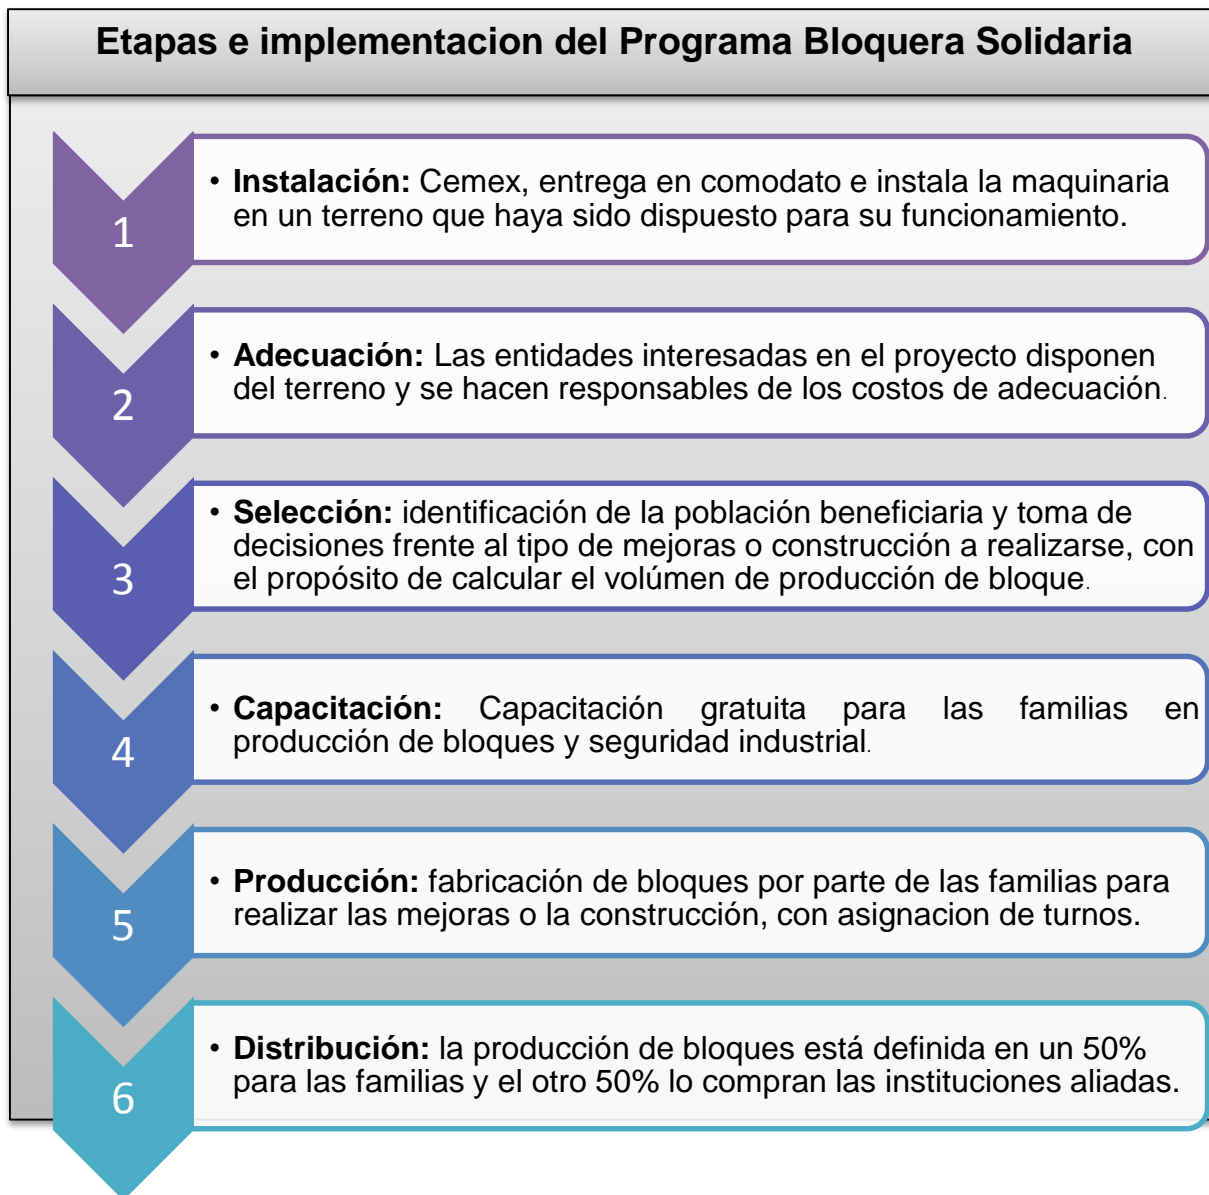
Etapas e implementacion del Programa Bloquera Solidaria

1

• **Instalación:** Cemex, entrega en comodato e instala la maquinaria en un terreno que haya sido dispuesto para su funcionamiento.

2

• **Adecuación:** Las entidades interesadas en el proyecto disponen del terreno y se hacen responsables de los costos de adecuación.

3

• **Selección:** identificación de la población beneficiaria y toma de decisiones frente al tipo de mejoras o construcción a realizarse, con el propósito de calcular el volúmen de producción de bloque.

4

• **Capacitación:** Capacitación gratuita para las familias en producción de bloques y seguridad industrial.

5

• **Producción:** fabricación de bloques por parte de las familias para realizar las mejoras o la construcción, con asignacion de turnos.

6

• **Distribución:** la producción de bloques está definida en un 50% para las familias y el otro 50% lo compran las instituciones aliadas.